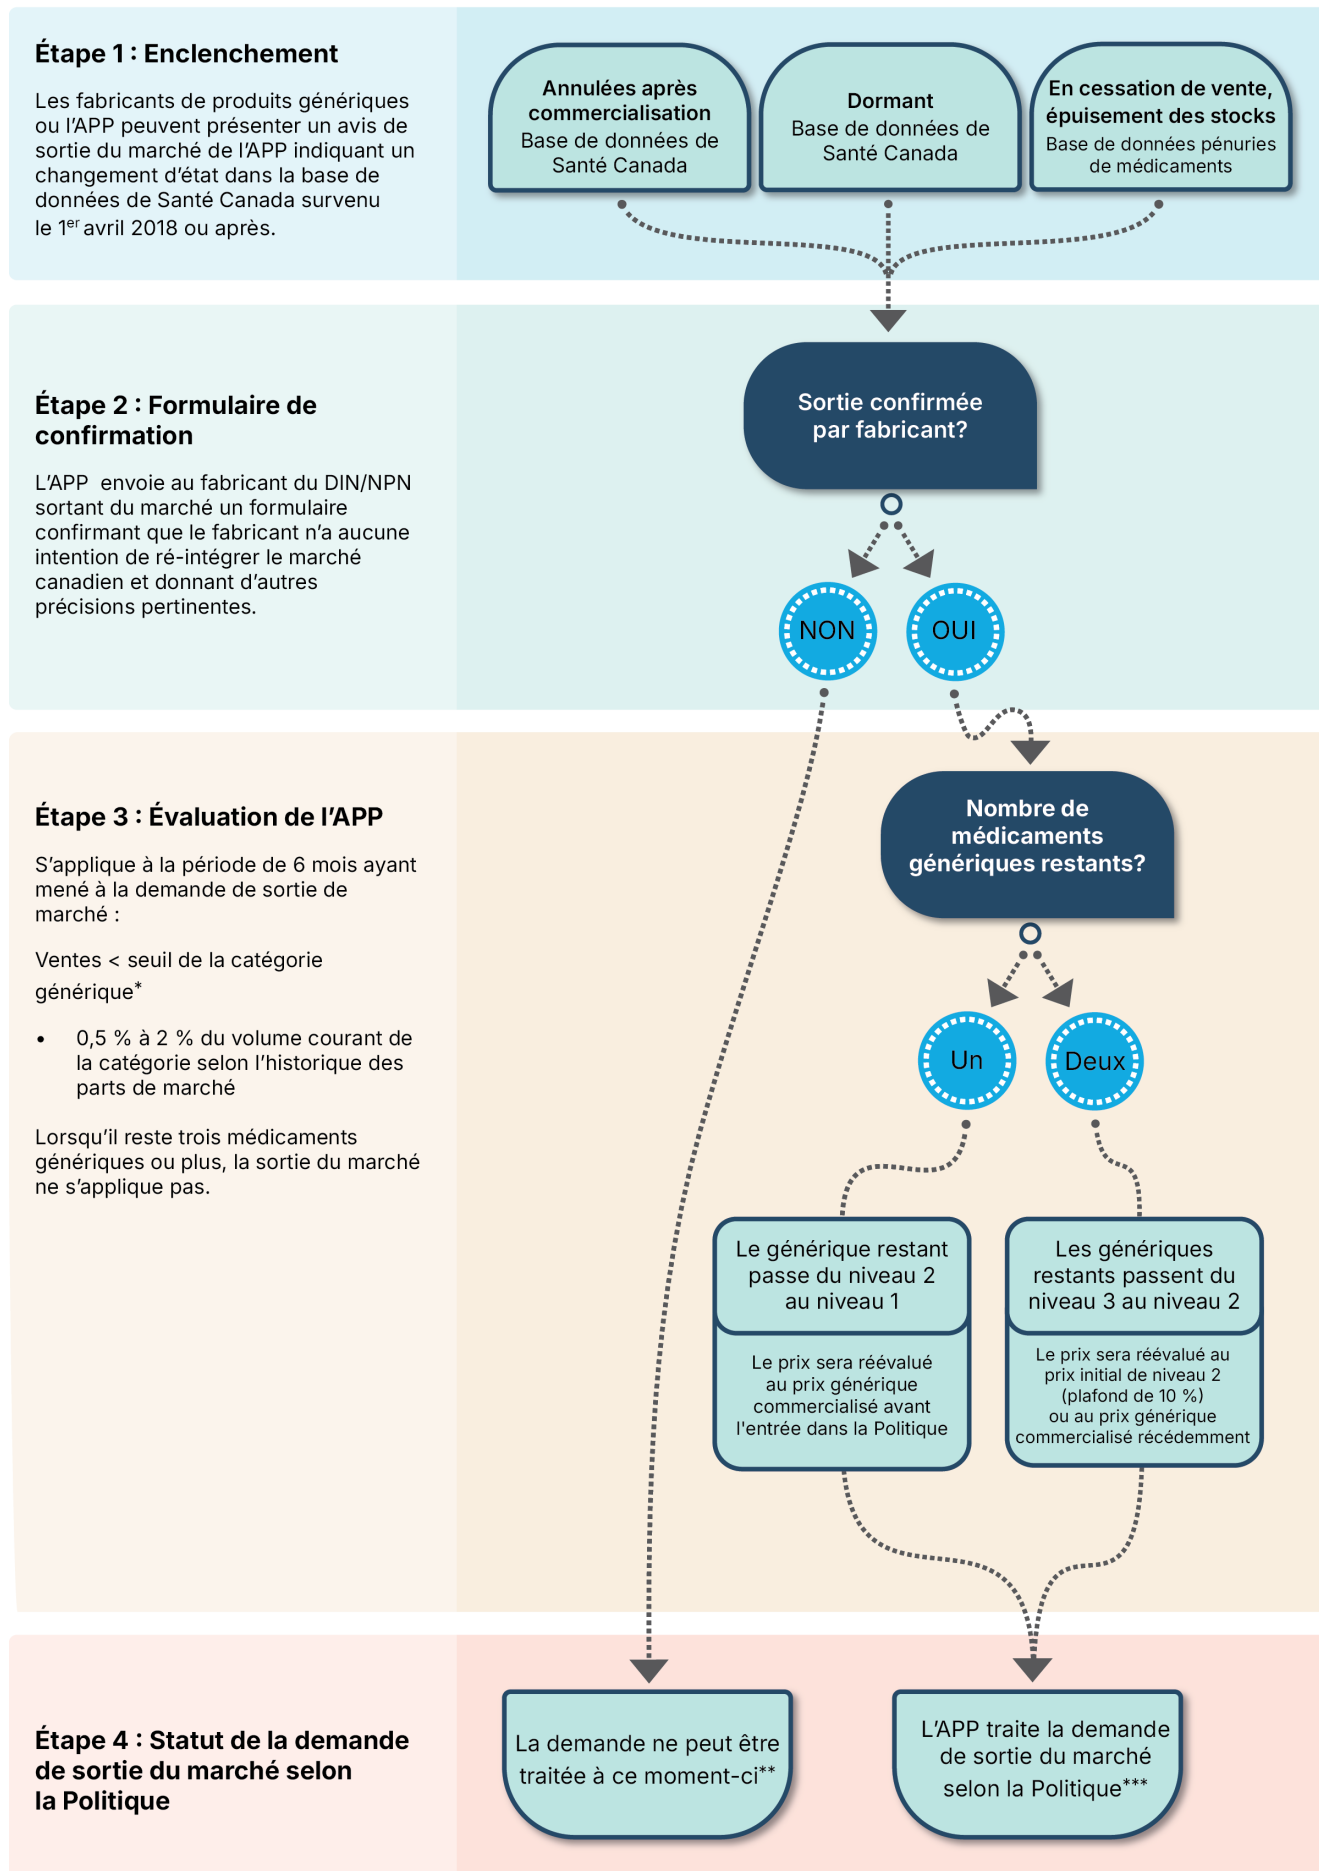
Étape 1 : Enclenchement

Les fabricants de produits génériques ou l'APP peuvent présenter un avis de sortie du marché de l'APP indiquant un changement d'état dans la base de données de Santé Canada survenu le 1$^{er}$ avril 2018 ou après.

Annulées après commercialisation
Base de données de Santé Canada

Dormant
Base de données de Santé Canada

En cessation de vente, épuisement des stocks
Base de données pénuries de médicaments

Étape 2 : Formulaire de confirmation

L'APP envoie au fabricant du DIN/NPN sortant du marché un formulaire confirmant que le fabricant n'a aucune intention de ré-intégrer le marché canadien et donnant d'autres précisions pertinentes.

Sortie confirmée par fabricant?

NON

OUI

Étape 3 : Évaluation de l'APP

S'applique à la période de 6 mois ayant mené à la demande de sortie de marché :

Ventes < seuil de la catégorie générique*

• 0,5 % à 2 % du volume courant de la catégorie selon l'historique des parts de marché

Lorsqu'il reste trois médicaments génériques ou plus, la sortie du marché ne s'applique pas.

Nombre de médicaments génériques restants?

Un

Deux

Le générique restant passe du niveau 2 au niveau 1

Le prix sera réévalué au prix générique commercialisé avant l'entrée dans la Politique

Les génériques restants passent du niveau 3 au niveau 2

Le prix sera réévalué au prix initial de niveau 2 (plafond de 10 %) ou au prix générique commercialisé récédemment

Étape 4 : Statut de la demande de sortie du marché selon la Politique

La demande ne peut être traitée à ce moment-ci**

L'APP traite la demande de sortie du marché selon la Politique***